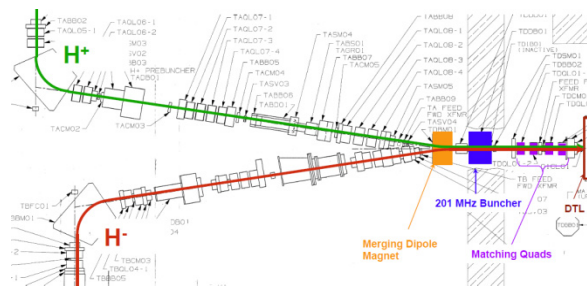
TABB02
TAQL05-1
TAQL06-1
TAQL06-2
TAQL07-1
TAQL07-2
TAQL07-3
TAQL07-4
H+ PREBUNCHER
TADB01
TABB05
TACM04
TASV03
TABB06
TADB02
TACM02
TACM03
TASM04
TABS01
TARD01
TABB07
TACM05
TAQL08-1
TAQL08-2
TAQL08-3
TAQL08-4
TASM05
TABB09
TA FEED
FWD XFMR
TDBM01
TDQL01
TDBB02
TDQL01
TB FEED
FWD XFMR
TBFC01
SBM01
TBCM03
TBQL04-1
TBBB05
H+
H-
Merging Dipole Magnet
201 MHz Buncher
Matching Quads
DTL